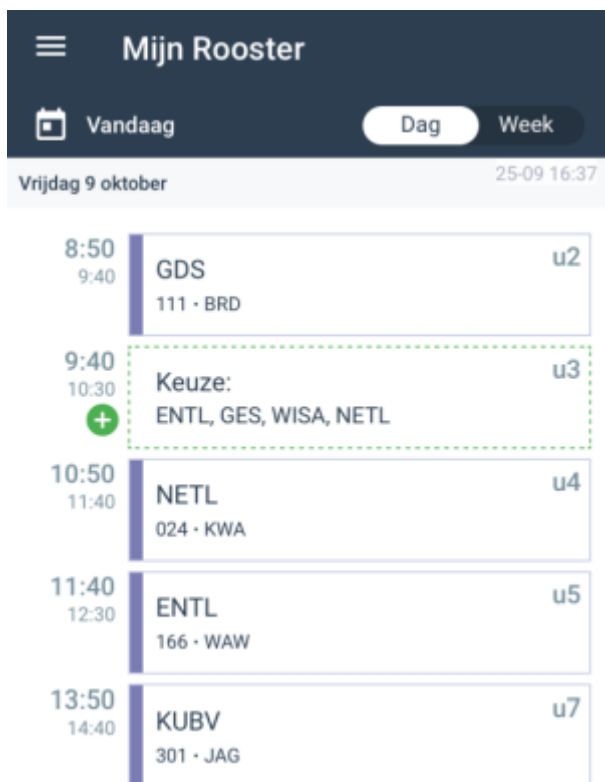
Mijn Rooster

Vandaag

Dag Week

Vrijdag 9 oktober

25-09 16:37

8:50
9:40
GDS
111 · BRD
u2

9:40
10:30
Keuze:
ENTL, GES, WISA, NETL
u3

10:50
11:40
NETL
024 · KWA
u4

11:40
12:30
ENTL
166 · WAW
u5

13:50
14:40
KUBV
301 · JAG
u7